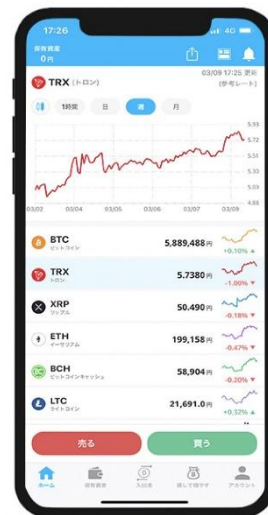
17:26
4G

保有資産
0円

TRX (トロン)
03/09 17:25 更新
(参考レート)

1時間 日 週 月

5.93
5.72
5.51
5.30
5.09
4.88

03/02 03/04 03/06 03/08 03/09

BTC ビットコイン 5,889,488円 +0.10%
TRX トロン 5.7380円 -1.00%
XRP リップル 50.490円 -0.18%
ETH イーサリアム 199,158円 -0.47%
BCH ビットコインキャッシュ 58,904円 -0.20%
LTC ライトコイン 21,691.0円 +0.32%

売る
買う

ホーム 保有資産 入出金 預けて増やす アカウント